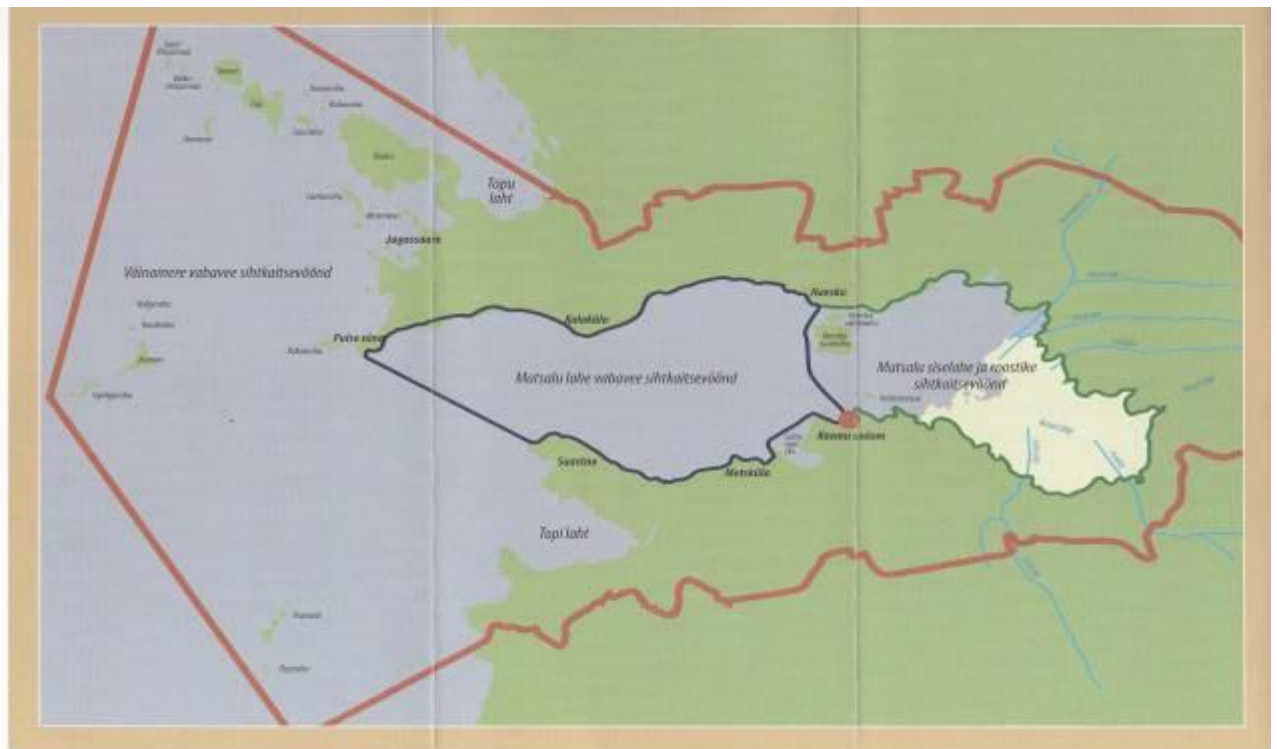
Topu laht

Jõgessaare

Väinamere vabavee sihtkaitsevöönd

Puise nina

Kiideküla

Matsalu lahe vabavee sihtkaitsevöönd

Penijõe

Matsalu siselahe ja roostike sihtkaitsevöönd

Haeska

Rõude sadam

Saastna

Metsküla

Topi laht